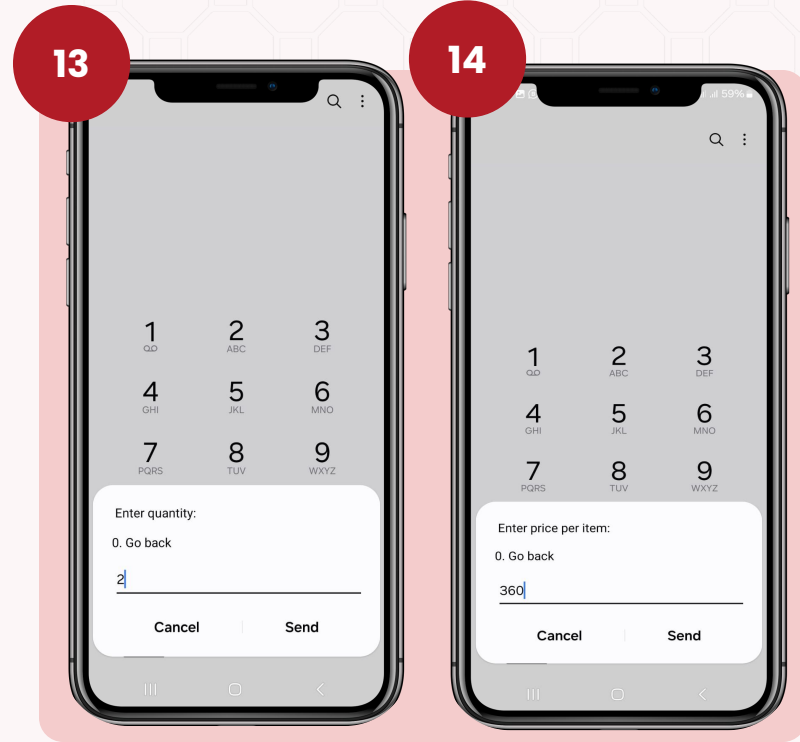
13

1
2 ABC
3 DEF
4 GHI
5 JKL
6 MNO
7 PQRS
8 TUV
9 WXYZ

Enter quantity:

0. Go back

2

Cancel Send

14

59%

1
2 ABC
3 DEF
4 GHI
5 JKL
6 MNO
7 PQRS
8 TUV
9 WXYZ

Enter price per item:

0. Go back

360

Cancel Send